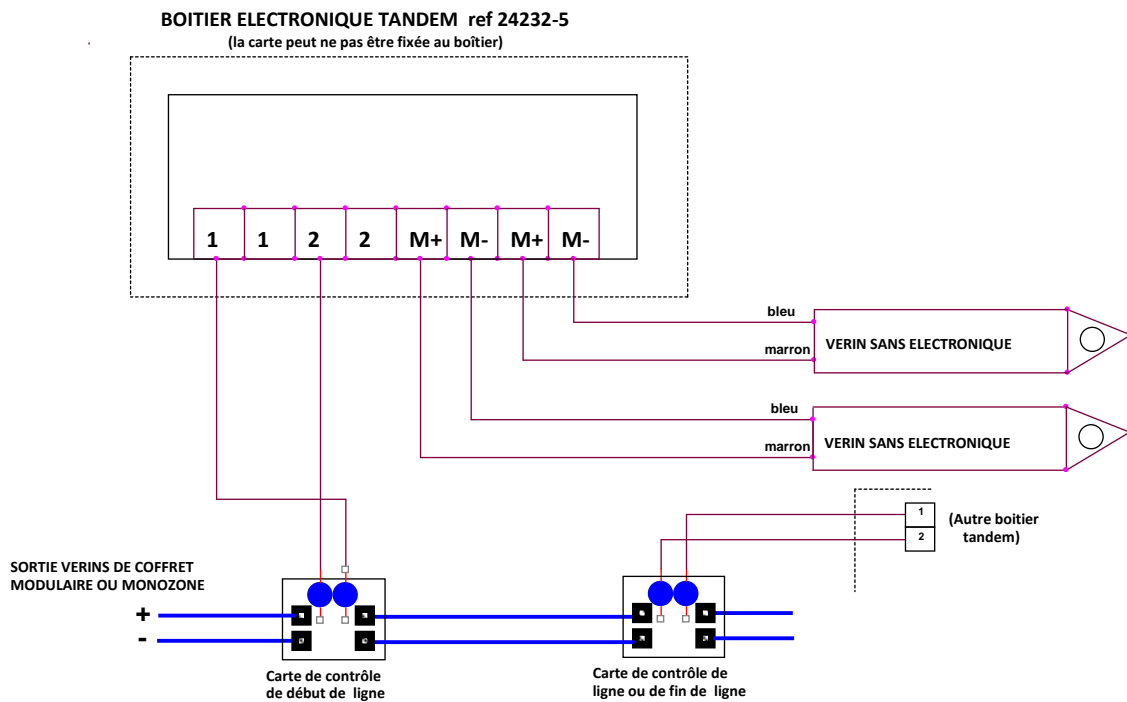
BOITIER ELECTRONIQUE TANDEM ref 24232-5
(la carte peut ne pas être fixée au boîtier)

1 1 2 2 M+ M- M+ M-

bleu
marron
VERIN SANS ELECTRONIQUE

bleu
marron
VERIN SANS ELECTRONIQUE

1
2
(Autre boitier tandem)

SORTIE VERINS DE COFFRET MODULAIRE OU MONOZONE

+
-

Carte de contrôle de début de ligne

Carte de contrôle de ligne ou de fin de ligne